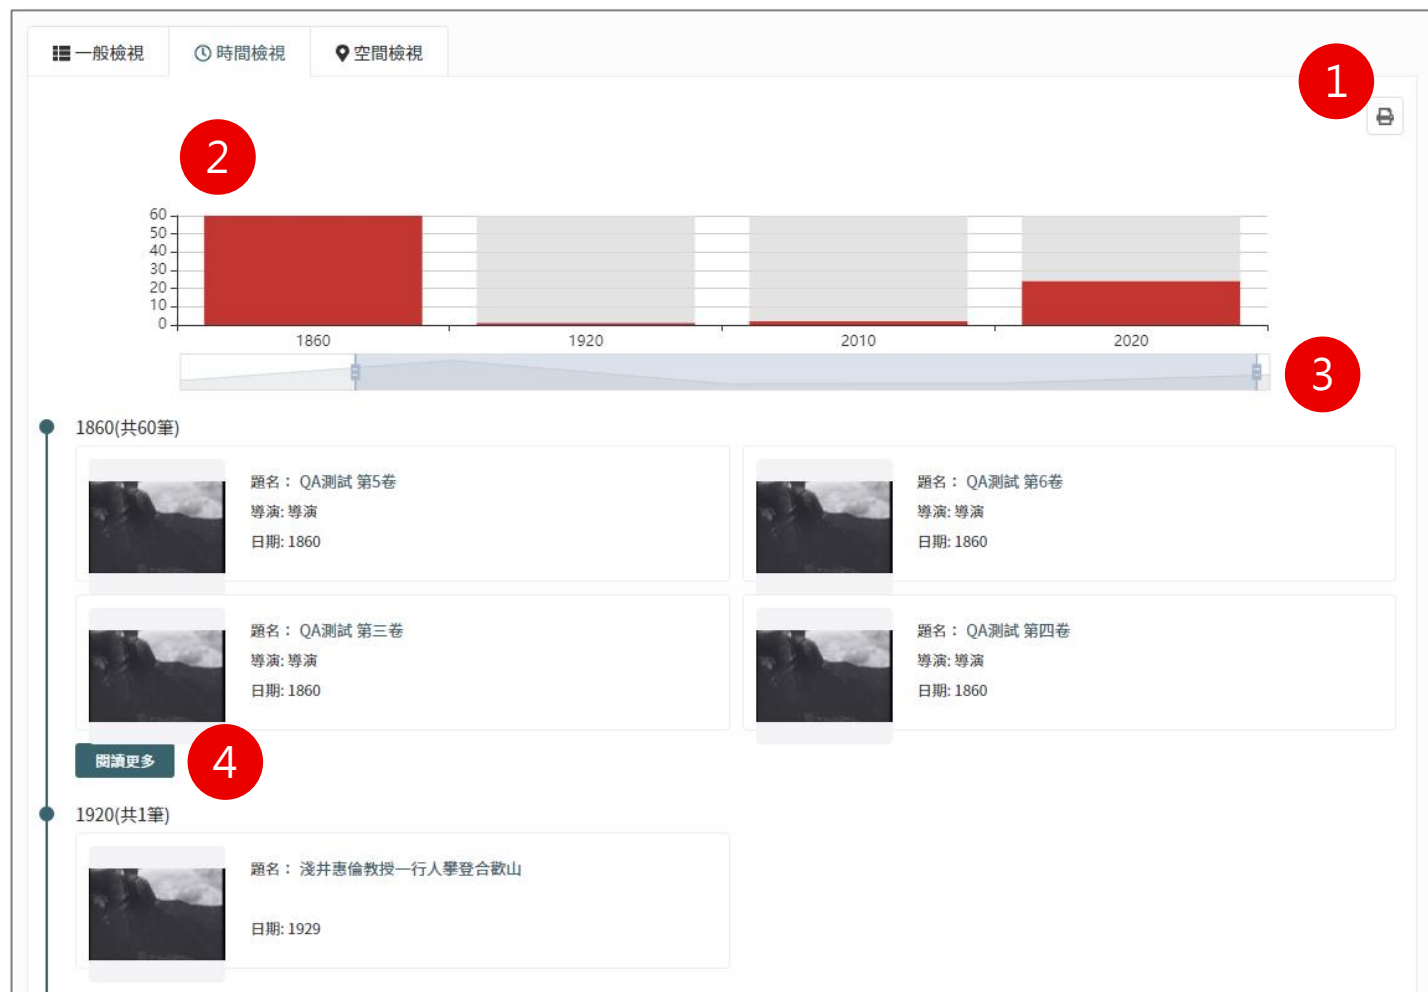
一般檢視 時間檢視 空間檢視

1

2

60
50
40
30
20
10
0

1860 1920 2010 2020

3

1860(共60筆)

題名： QA測試 第5卷
導演: 導演
日期: 1860

題名： QA測試 第6卷
導演: 導演
日期: 1860

題名： QA測試 第三卷
導演: 導演
日期: 1860

題名： QA測試 第四卷
導演: 導演
日期: 1860

閱讀更多

4

1920(共1筆)

題名： 淺井惠倫教授一行人攀登合歡山
日期: 1929